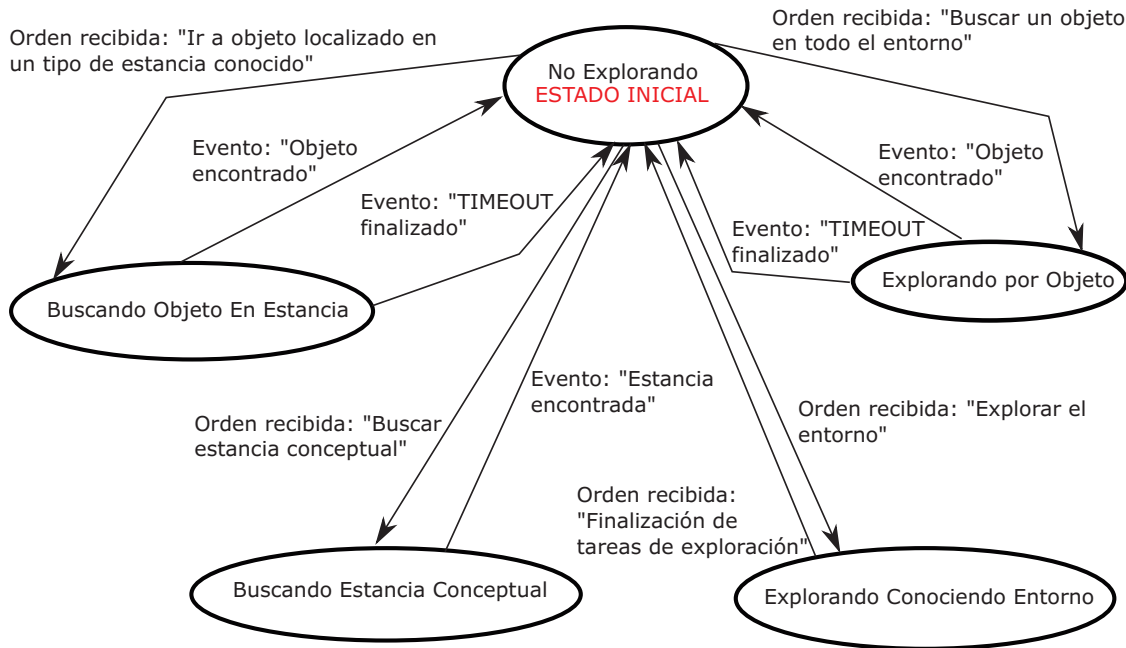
Orden recibida: "Ir a objeto localizado en un tipo de estancia conocido"

Orden recibida: "Buscar un objeto en todo el entorno"

No Explorando
ESTADO INICIAL

Evento: "Objeto encontrado"

Evento: "TIMEOUT finalizado"

Evento: "Objeto encontrado"

Evento: "TIMEOUT finalizado"

Buscando Objeto En Estancia

Explorando por Objeto

Evento: "Estancia encontrada"

Orden recibida: "Buscar estancia conceptual"

Orden recibida: "Explorar el entorno"

Orden recibida: "Finalización de tareas de exploración"

Buscando Estancia Conceptual

Explorando Conociendo Entorno